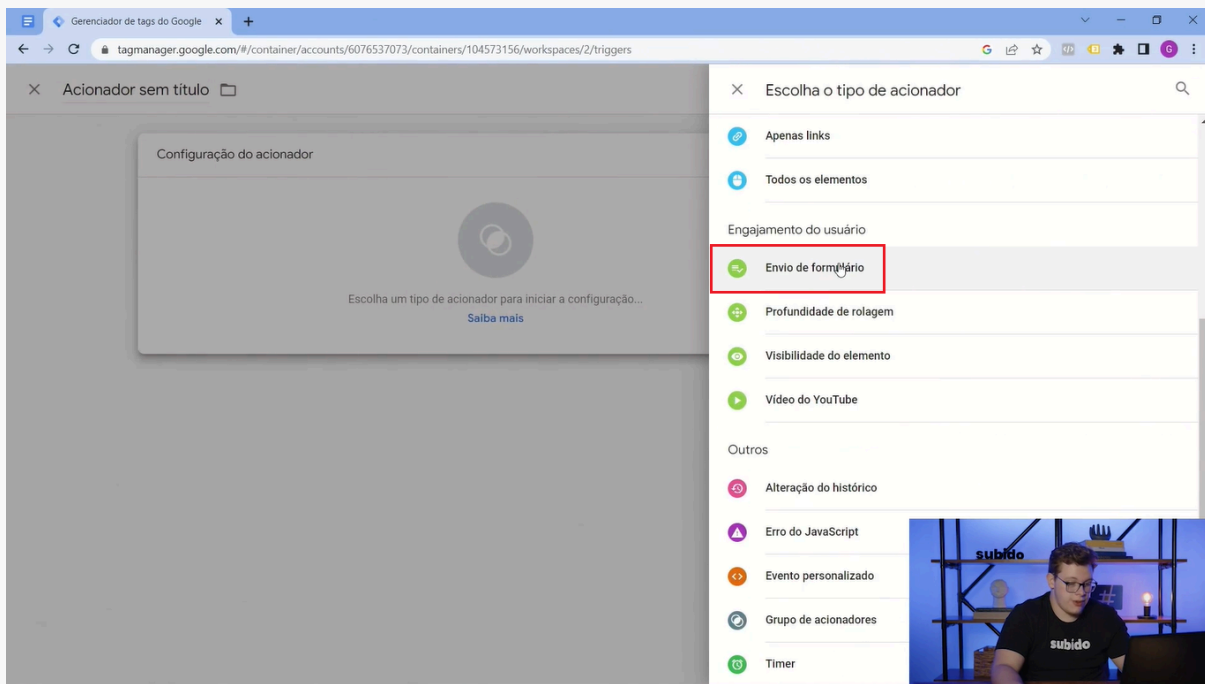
Gerenciador de tags do Google ×

tagmanager.google.com/#/container/accounts/6076537073/containers/104573156/workspaces/2/triggers

× Acionador sem título

Configuração do acionador

Escolha um tipo de acionador para iniciar a configuração...
Saiba mais

× Escolha o tipo de acionador

Apenas links

Todos os elementos

Engajamento do usuário

Envio de formulário

Profundidade de rolagem

Visibilidade do elemento

Vídeo do YouTube

Outros

Alteração do histórico

Erro do JavaScript

Evento personalizado

Grupo de acionadores

Timer

subido

subido